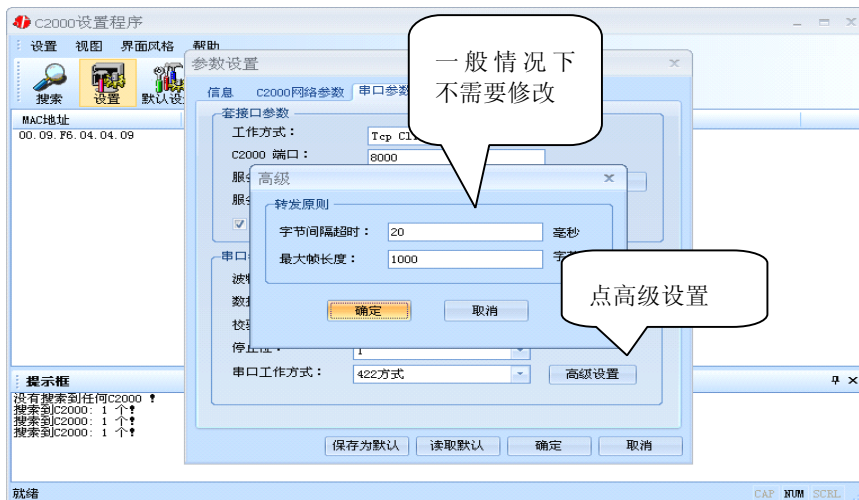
C2000设置程序

设置 视图 界面风格 帮助

搜索 设置 默认设

MAC地址
00.09.F6.04.04.09

参数设置

信息 C2000网络参数 串口参数

套接口参数
工作方式： Tcp Cl
C2000 端口： 8000
服务
服务

串口
波特
数据
校验
停止位： 1
串口工作方式： 422方式 高级设置

保存为默认 读取默认 确定 取消

高级

转发原则
字节间隔超时： 20 毫秒
最大帧长度： 1000 字节

确定 取消

一般情况下
不需要修改

点高级设置

提示框
没有搜索到任何C2000 !
搜索到C2000: 1 个!
搜索到C2000: 1 个!
搜索到C2000: 1 个!

就绪

CAP NUM SCRL